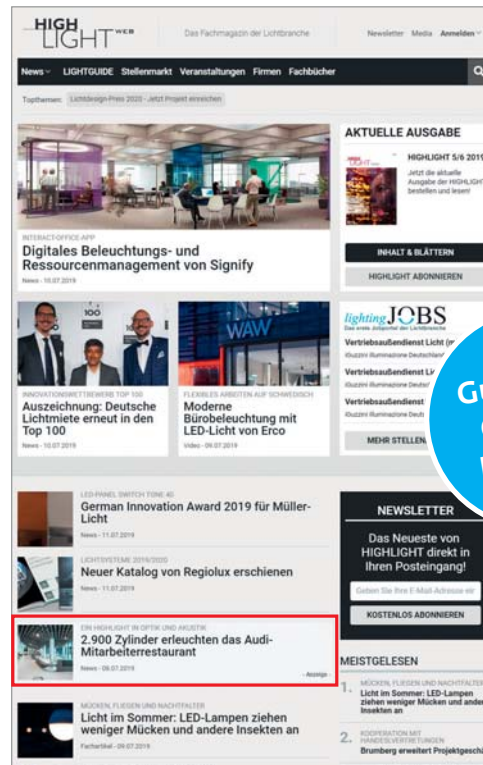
HIGH LIGHT WEB

Das Fachmagazin der Lichtbranche

Newsletter Media Anmelden

News LIGHTGUIDE Stellenmarkt Veranstaltungen Firmen Fachbücher

Topthemen: Lichtdesign-Preis 2020 - Jetzt Projekt einreichen

INTERACT-OFFICE-APP
Digitales Beleuchtungs- und Ressourcenmanagement von Signify
News - 10.07.2019

AKTUELLE AUSGABE

HIGHLIGHT 5/6 2019

Jetzt die aktuelle Ausgabe der HIGHLIGHT bestellen und lesen!

INHALT & BLÄTTERN

HIGHLIGHT ABONNIEREN

INNOVATIONSWETTBEWERB TOP 100
Auszeichnung: Deutsche Lichtmiete erneut in den Top 100
News - 10.07.2019

FLEXIBLES ARBEITEN AUF SCHWEDISCH
Moderne Bürobeleuchtung mit LED-Licht von Erco
Video - 09.07.2019

lighting JOBS
Das erste Jobportal der Lichtbranche

Vertriebsaußendienst Licht (m
iGuzzini illuminazione Deutschland

Vertriebsaußendienst Li
iGuzzini illuminazione Deutschland

Vertriebsaußendienst Li
iGuzzini illuminazione Deuts

MEHR STELLEN

Gu

LED-PANEL SWITCH TONE 40
German Innovation Award 2019 für Müller-Licht
News - 11.07.2019

LICHTSYSTEME 2019/2020
Neuer Katalog von Regiolux erschienen
News - 11.07.2019

EIN HIGHLIGHT IN OPTIK UND AKUSTIK
2.900 Zylinder erleuchten das Audi-Mitarbeiterrestaurant
News - 09.07.2019
- Anzeige -

NEWSLETTER

Das Neueste von HIGHLIGHT direkt in Ihren Posteingang!

Geben Sie Ihre E-Mail-Adresse ein

KOSTENLOS ABONNIEREN

MEISTGELESEN

1. MÜCKEN, FLIEGEN UND NACHTFALTER
Licht im Sommer: LED-Lampen ziehen weniger Mücken und ander Insekten an

2. KOOPERATION MIT HANDELSVERTRETUNGEN
Brumberg erweitert Projektgeschä

MÜCKEN, FLIEGEN UND NACHTFALTER
Licht im Sommer: LED-Lampen ziehen weniger Mücken und andere Insekten an
Fachartikel - 09.07.2019